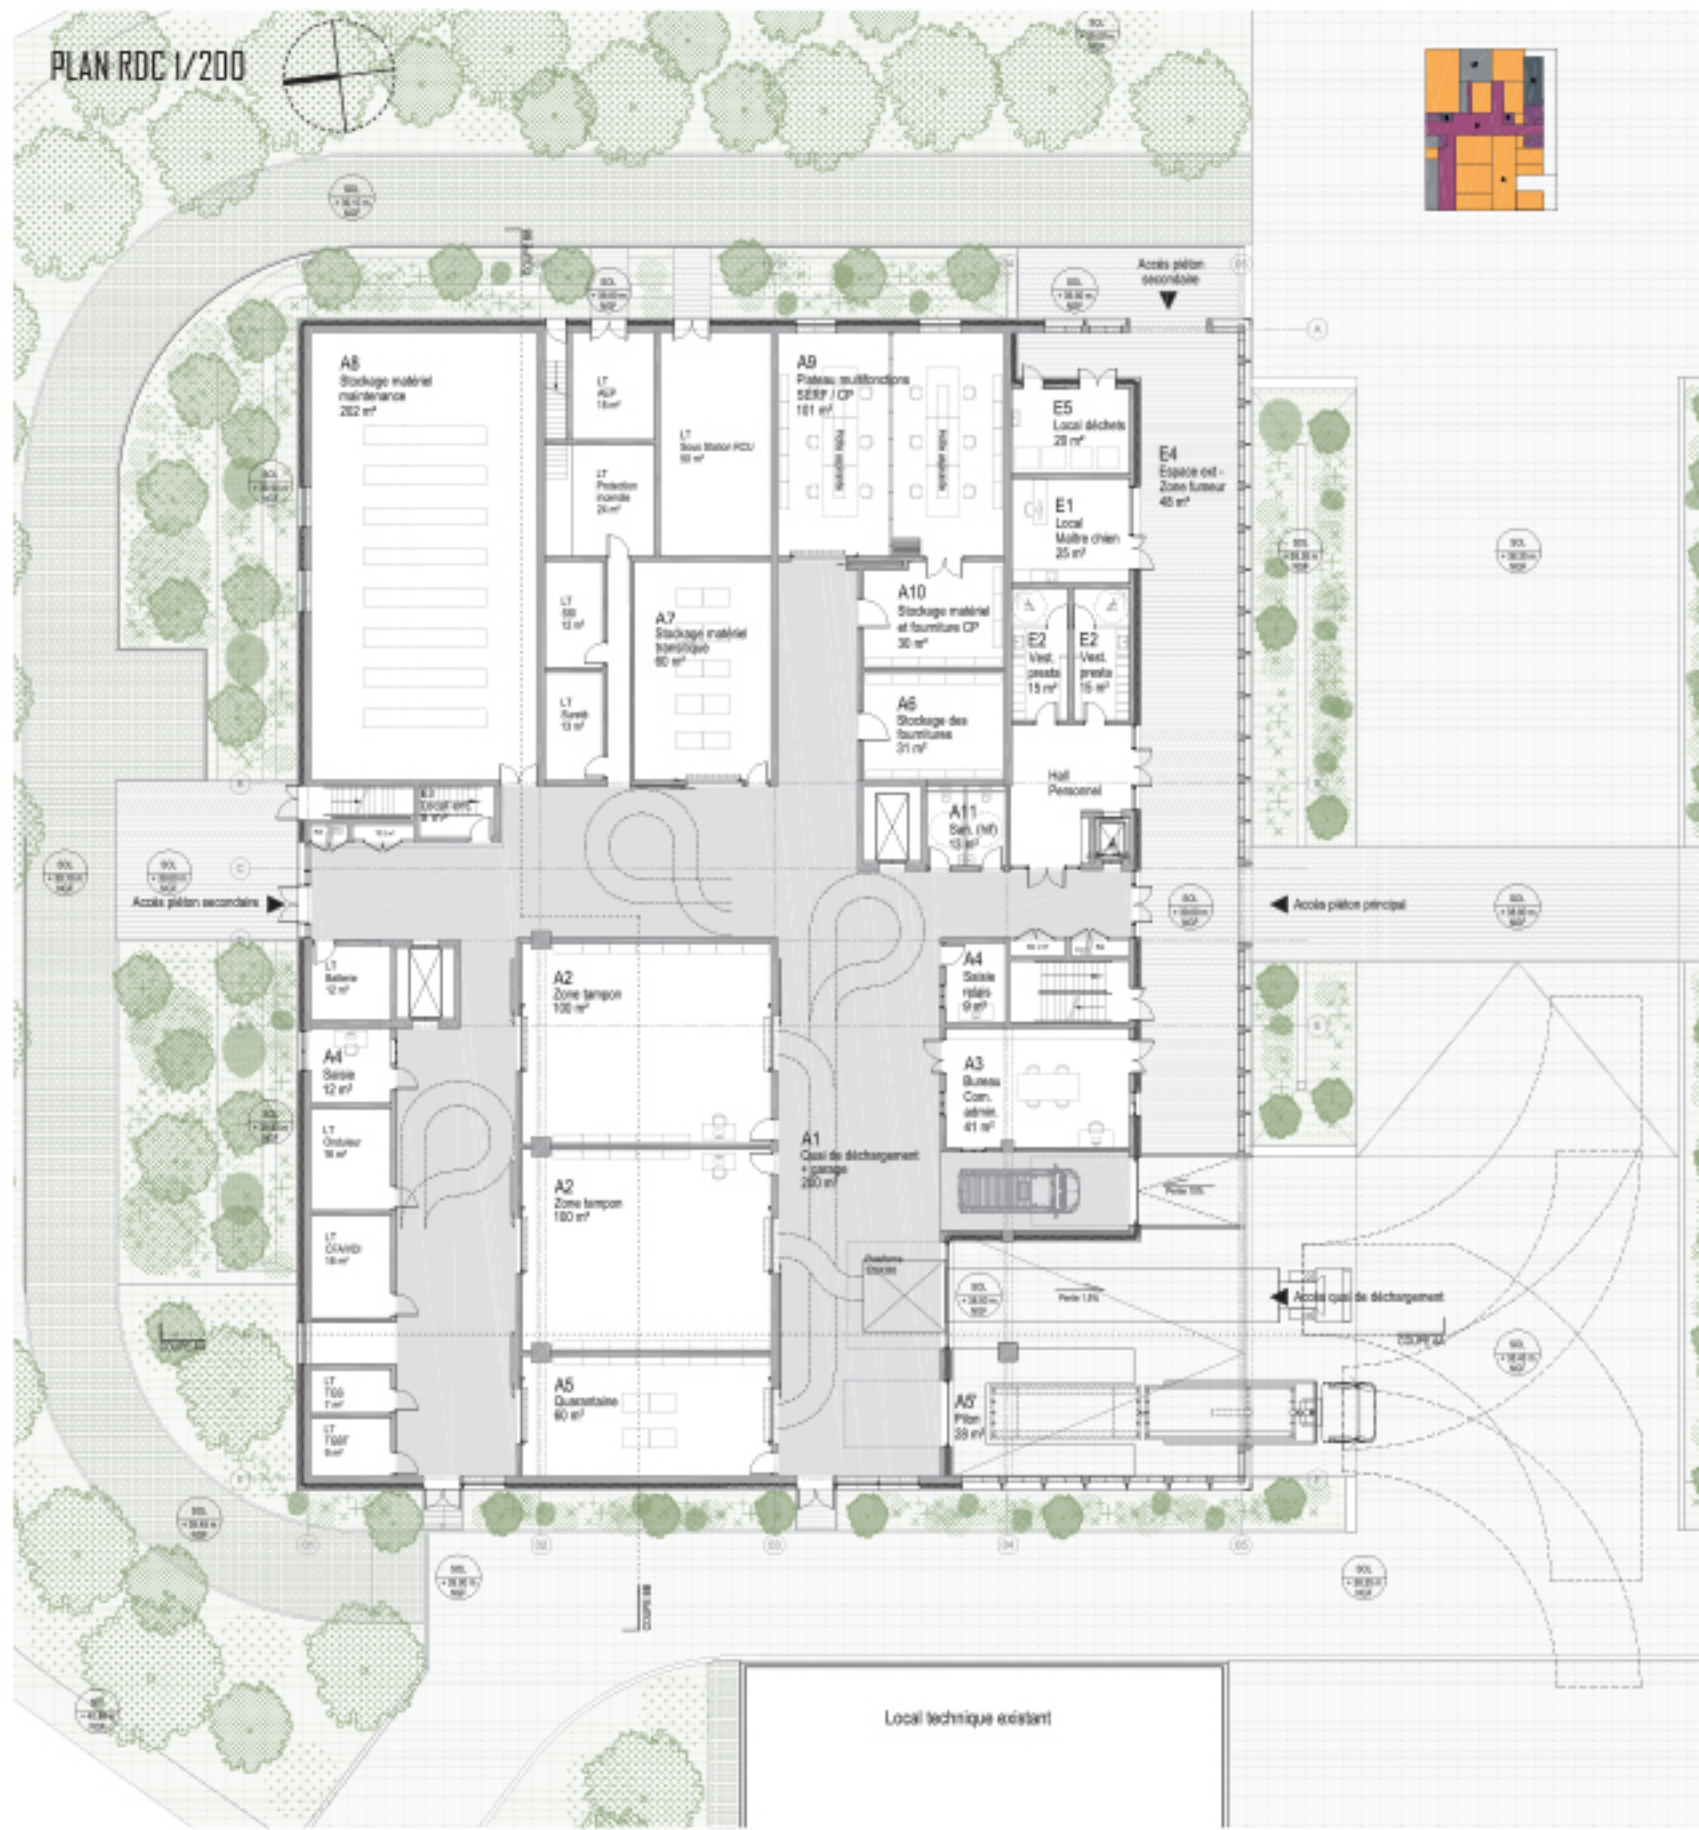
PLAN RDC 1/200

Accès piéton secondaire

A8
Stockage matériel maintenance
202 m²

LT
AEP
18 m²

LT
Protection incendie
24 m²

LT
Sous Station RCU
50 m²

A9
Plateau multifonctions SERF / CP
181 m²

E5
Local déchets
28 m²

E4
Espace ext - Zone fumeur
45 m²

E1
Local Maître chien
25 m²

LT
SSI
12 m²

LT
Sureté
13 m²

A7
Stockage matériel bureautique
60 m²

A10
Stockage matériel et fourniture CP
30 m²

E2
Vest. presta
15 m²

E2
Vest. presta
15 m²

A6
Stockage des fournitures
31 m²

Hall Personnel

A11
San. (hf)
13 m²

Local ent.

Accès piéton secondaire

Accès piéton principal

LT
Batterie
12 m²

A2
Zone tampon
100 m²

A4
Saisie
12 m²

A4
Saisie
9 m²

A3
Bureau Com. admin.
41 m²

LT
Onduleur
18 m²

A1
Quai de déchargement + garage
260 m²

A2
Zone tampon
100 m²

LT
CFA/VDI
18 m²

Accès quai de déchargement

LT
TGS
7 m²

LT
TGBT
8 m²

A5
Quarantaine
60 m²

A8
Pilon
33 m²

Local technique existant

SOL